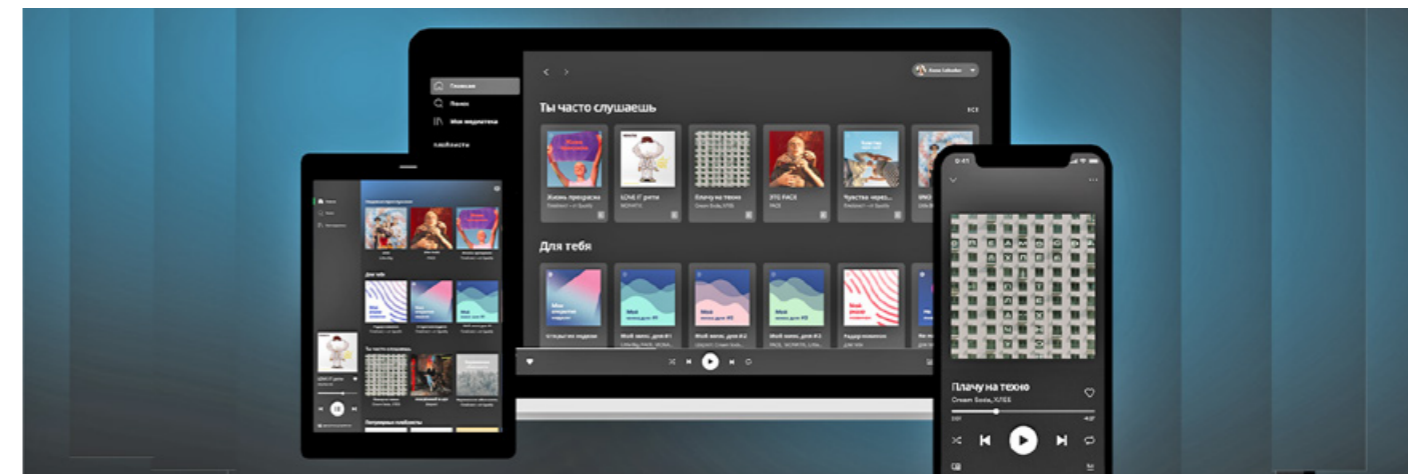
Главная
Поиск
Моя медиатека
Плейлисты

Ты часто слушаешь
Все
Жизнь прекрасна
LOVE IT рити
Плачу на техно
ЭТО РАСК
Чувства через...

Для тебя
Открытие недели
Мой микс дня #1
Мой микс дня #2
Мой микс дня #3
Радар новинок

Плачу на техно
Cream Soda, ХЛЕБ